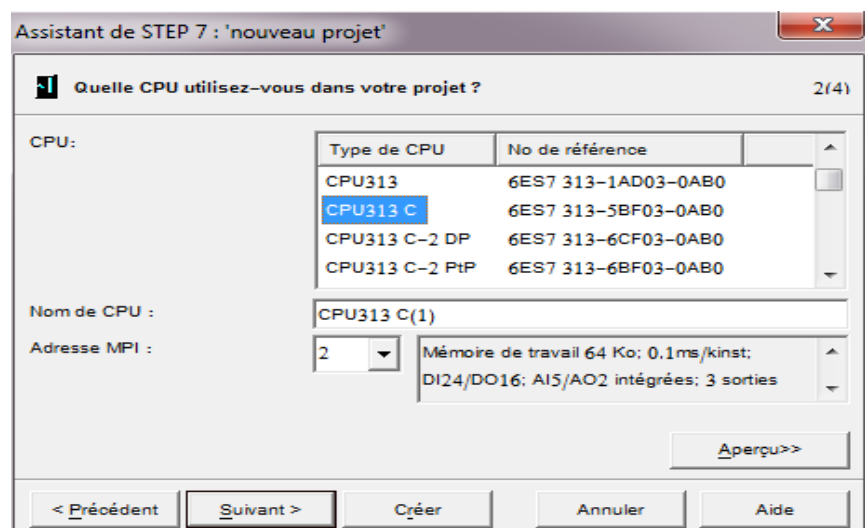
Assistant de STEP 7 : 'nouveau projet'

Quelle CPU utilisez-vous dans votre projet ?

2(4)

CPU:

| Type de CPU | No de référence |
|---|---|
| CPU313 | 6ES7 313-1AD03-0AB0 |
| CPU313 C | 6ES7 313-5BF03-0AB0 |
| CPU313 C-2 DP | 6ES7 313-6CF03-0AB0 |
| CPU313 C-2 PtP | 6ES7 313-6BF03-0AB0 |

Nom de CPU : CPU313 C(1)

Adresse MPI : 2

Mémoire de travail 64 Ko; 0.1ms/kinst; DI24/DO16; AI5/AO2 intégrées; 3 sorties

Aperçu>>

< Précédent Suivant > Créer Annuler Aide